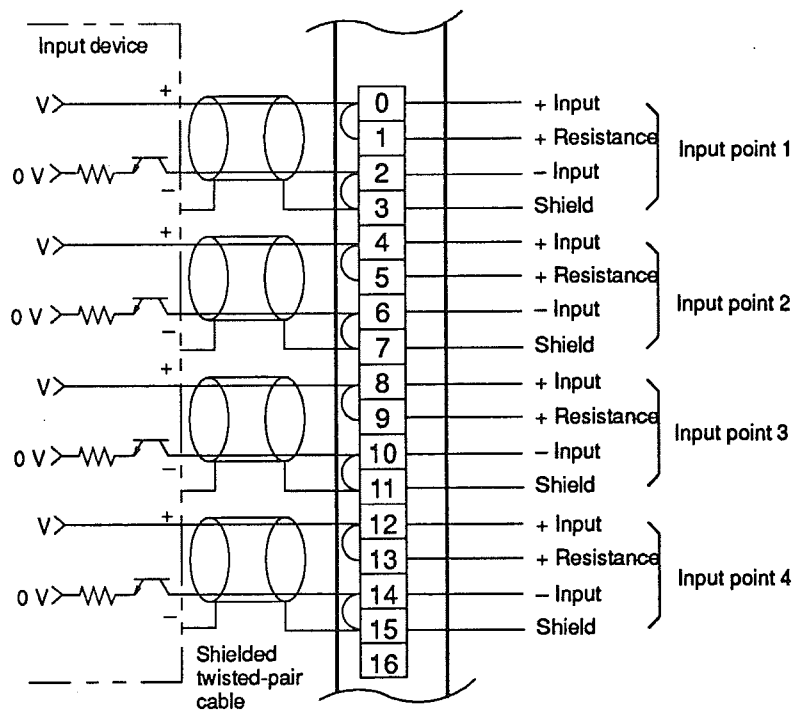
Input device

V
+
0 V
–
0
1
2
3
+ Input
+ Resistance
– Input
Shield
Input point 1

V
+
0 V
–
4
5
6
7
+ Input
+ Resistance
– Input
Shield
Input point 2

V
+
0 V
–
8
9
10
11
+ Input
+ Resistance
– Input
Shield
Input point 3

V
+
0 V
–
12
13
14
15
+ Input
+ Resistance
– Input
Shield
Input point 4

16

Shielded twisted-pair cable